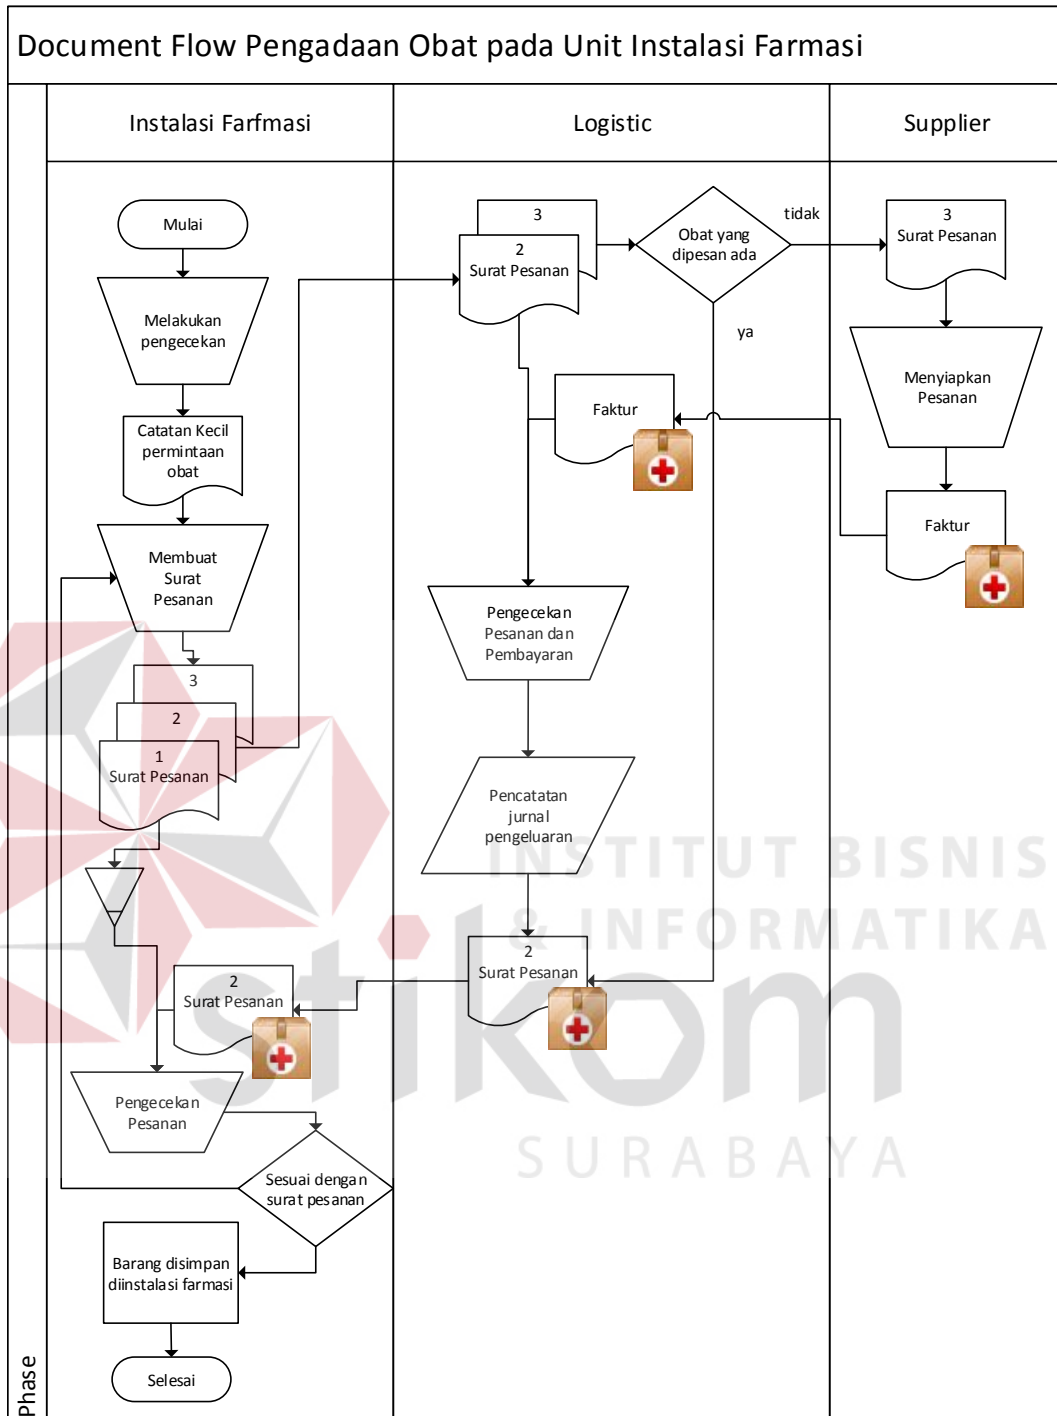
Document Flow Pengadaan Obat pada Unit Instalasi Farmasi

Instalasi Farfmasi

Logistic

Supplier

Mulai

Melakukan pengecekan

Catatan Kecil permintaan obat

Membuat Surat Pesanan

3

2

1
Surat Pesanan

3

2
Surat Pesanan

Obat yang dipesan ada

tidak

ya

3
Surat Pesanan

Menyiapkan Pesanan

Faktur

Faktur

Pengecekan Pesanan dan Pembayaran

Pencatatan jurnal pengeluaran

2
Surat Pesanan

2
Surat Pesanan

Pengecekan Pesanan

Sesuai dengan surat pesanan

Barang disimpan diinstalasi farmasi

Selesai

Phase

INSTITUT BISNIS & INFORMATIKA

stikom

SURABAYA